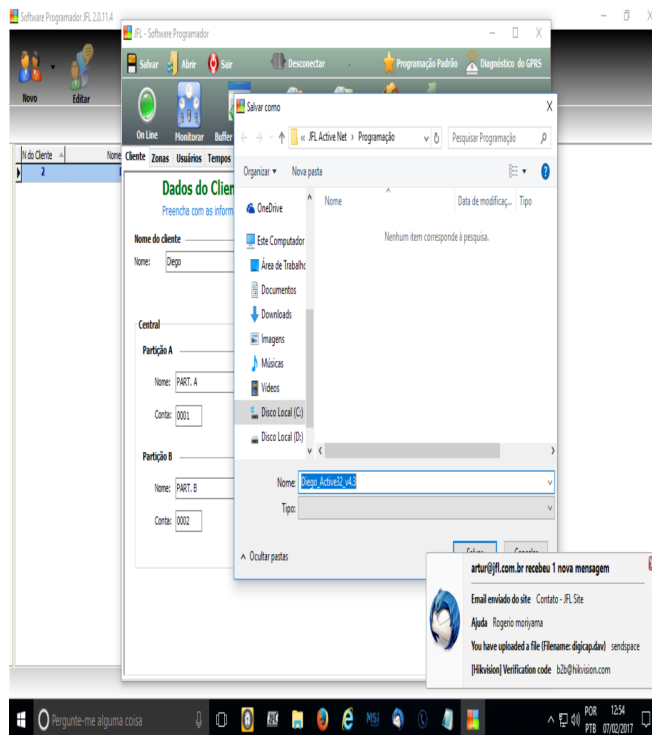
Software Programador JFL 2.0.11.4

Novo Editar

N do Cliente Nome
2

JFL - Software Programador

Salvar Abrir Sair Desconectar Programação Padrão Diagnóstico do GPRS

On Line Monitorar Buffer

Cliente Zonas Usuários Tempos

Dados do Clien

Preencha com as inform

Nome do cliente

Nome: Diego

Central

Partição A

Nome: PART. A

Conta: 0001

Partição B

Nome: PART. B

Conta: 0002

Salvar como

« JFL Active Net › Programação

Pesquisar Programação

Organizar ▾ Nova pasta

OneDrive

Este Computador

Área de Trabalho

Documentos

Downloads

Imagens

Músicas

Vídeos

Disco Local (C:)

Disco Local (D:)

Nome Data de modificaç... Tipo

Nenhum item corresponde à pesquisa.

Nome: Diego_Active32_v4.3

Tipo:

∧ Ocultar pastas

Salvar Cancelar

artur@jfl.com.br recebeu 1 nova mensagem

Email enviado do site Contato - JFL Site

Ajuda Rogerio moriyama

You have uploaded a file (Filename: digicap.dav) sendspace

[Hikvision] Verification code b2b@hikvision.com

Pergunte-me alguma coisa

POR PTB 12:54 07/02/2017